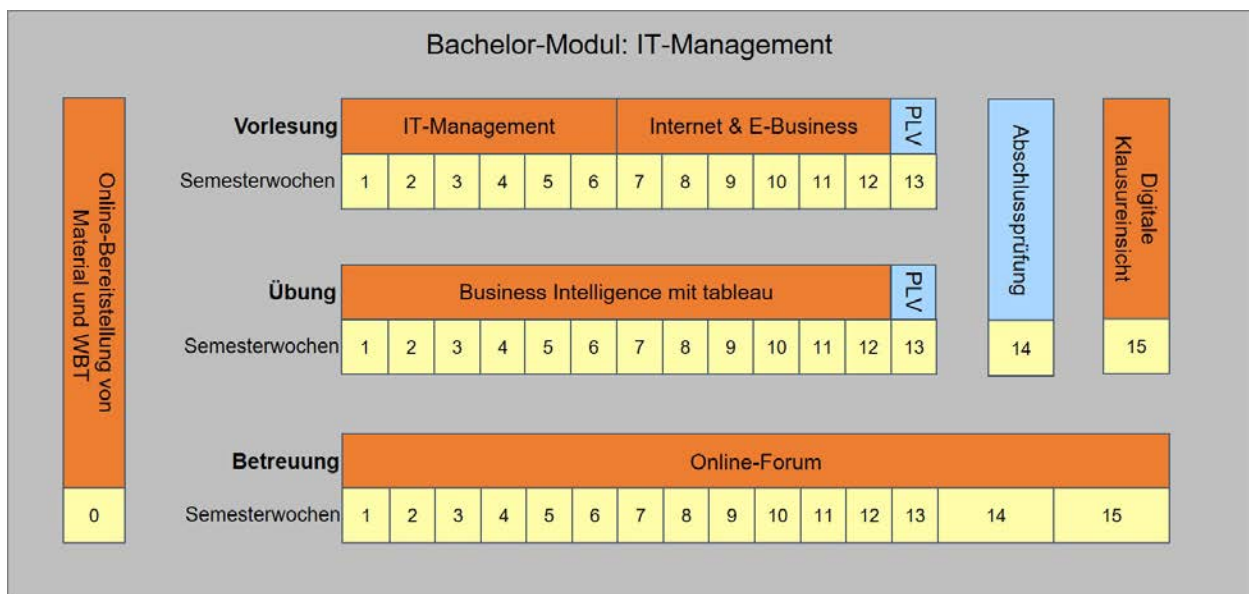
Bachelor-Modul: IT-Management

Online-Bereitstellung von Material und WBT
0

Vorlesung | IT-Management | Internet & E-Business | PLV
Semesterwochen | 1 | 2 | 3 | 4 | 5 | 6 | 7 | 8 | 9 | 10 | 11 | 12 | 13

Übung | Business Intelligence mit tableau | PLV
Semesterwochen | 1 | 2 | 3 | 4 | 5 | 6 | 7 | 8 | 9 | 10 | 11 | 12 | 13

Abschlussprüfung
14

Digitale Klausureinsicht
15

Betreuung | Online-Forum
Semesterwochen | 1 | 2 | 3 | 4 | 5 | 6 | 7 | 8 | 9 | 10 | 11 | 12 | 13 | 14 | 15